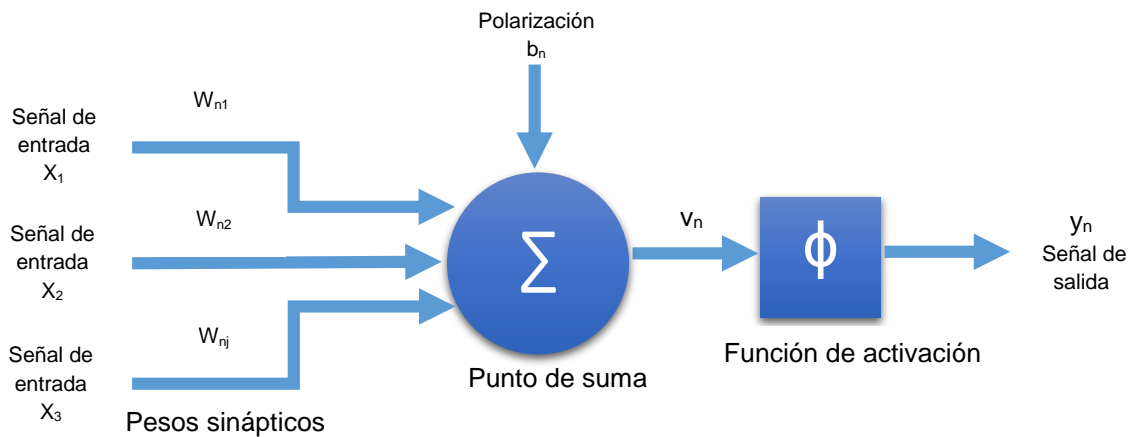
Polarización
$b_n$

$W_{n1}$

Señal de entrada $X_1$

$W_{n2}$

Señal de entrada $X_2$

$W_{nj}$

Señal de entrada $X_3$

Pesos sinápticos

$\sum$

Punto de suma

$v_n$

$\phi$

Función de activación

$y_n$
Señal de salida